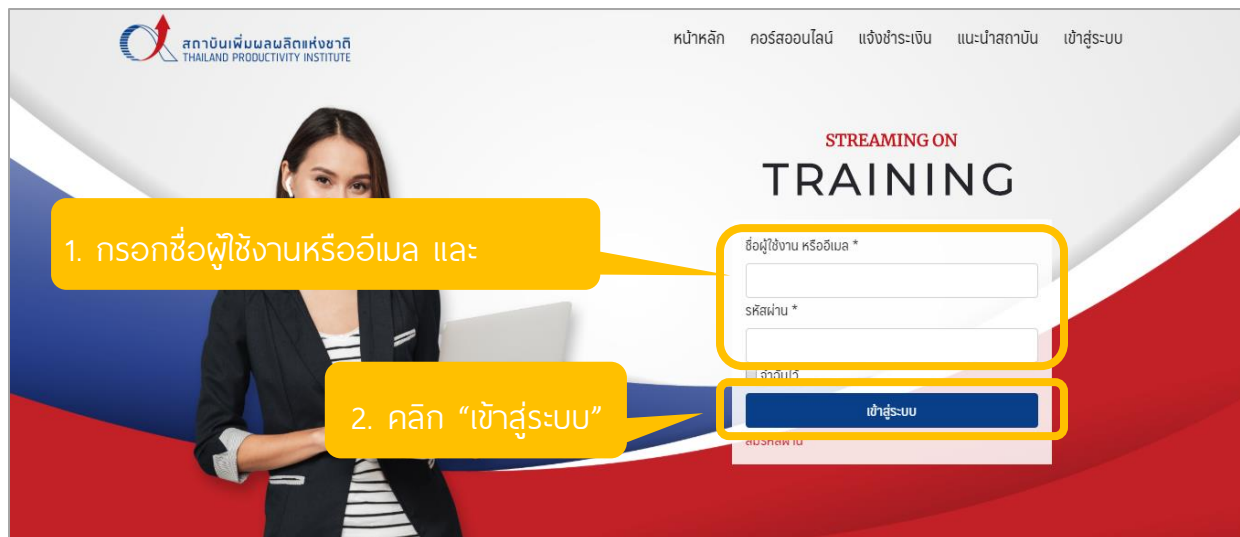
สถาบันเพิ่มผลผลิตแห่งชาติ
THAILAND PRODUCTIVITY INSTITUTE

หน้าหลัก คอร์สออนไลน์ แจ้งชำระเงิน แนะนำสถาบัน เข้าสู่ระบบ

STREAMING ON
TRAINING

1. กรอกชื่อผู้ใช้งานหรืออีเมล และ

ชื่อผู้ใช้งาน หรืออีเมล *

รหัสผ่าน *

จำฉันไว้

2. คลิก "เข้าสู่ระบบ"

เข้าสู่ระบบ

ลืมรหัสผ่าน